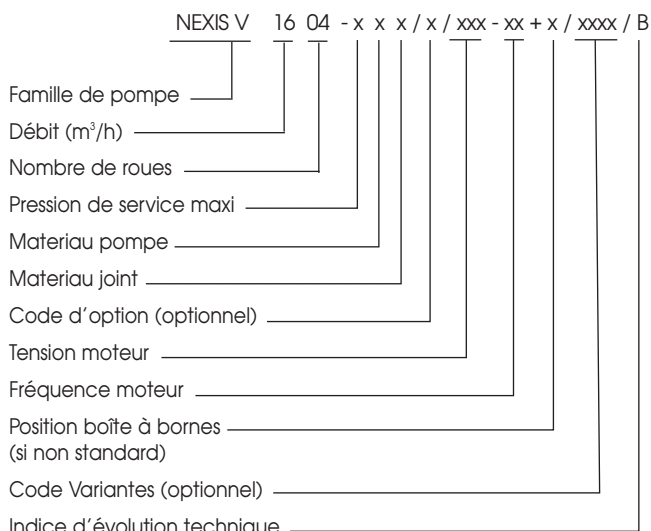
NEXIS V 16 04 - x x x / x / xxx - xx + x / xxxx / B

Famille de pompe

Débit ($m^3/h$)

Nombre de roues

Pression de service maxi

Materiau pompe

Materiau joint

Code d'option (optionnel)

Tension moteur

Fréquence moteur

Position boîte à bornes (si non standard)

Code Variantes (optionnel)

Indice d'évolution technique